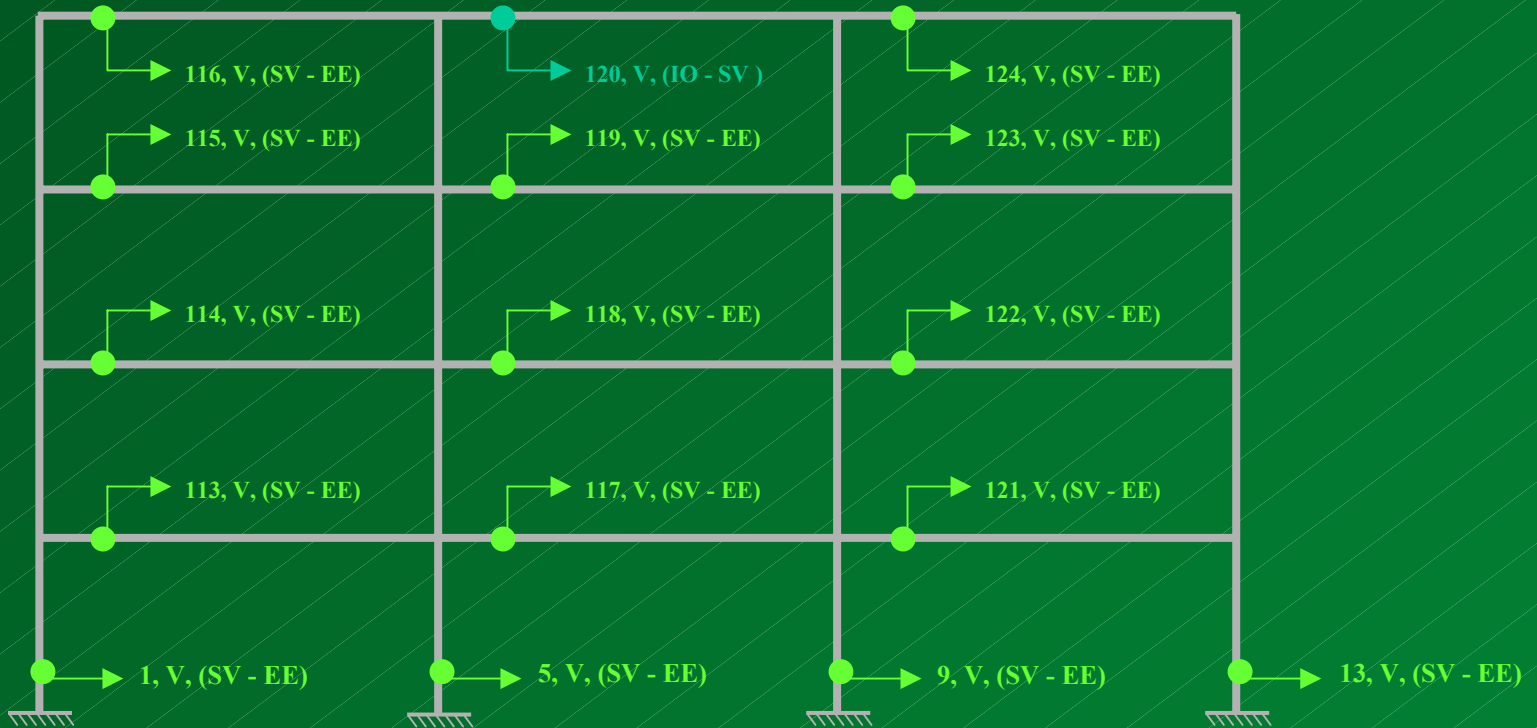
116, V, (SV - EE)
120, V, (IO - SV )
124, V, (SV - EE)
115, V, (SV - EE)
119, V, (SV - EE)
123, V, (SV - EE)
114, V, (SV - EE)
118, V, (SV - EE)
122, V, (SV - EE)
113, V, (SV - EE)
117, V, (SV - EE)
121, V, (SV - EE)
1, V, (SV - EE)
5, V, (SV - EE)
9, V, (SV - EE)
13, V, (SV - EE)